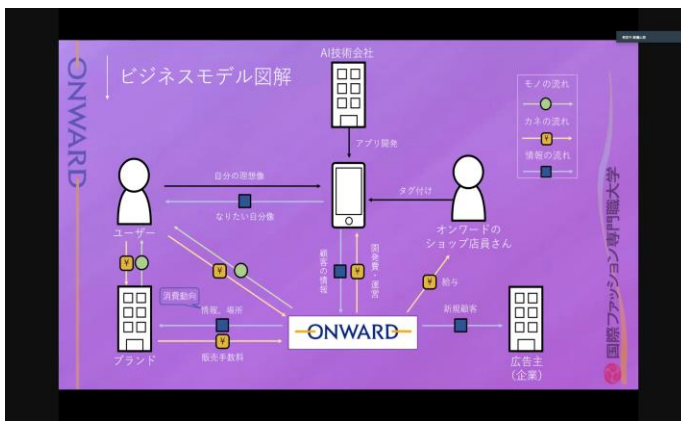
ONWARD

ビジネスモデル図解

AI技術会社

モノの流れ
カネの流れ
情報の流れ

アプリ開発

自分の理想像

なりたい自分像

タグ付け

ユーザー

オンワードのショップ店員さん

顧客の情報

開発費・運営

給与

消費動向

情報、場所

ONWARD

新規顧客

ブランド

販売手数料

広告主（企業）

国際ファッション専門職大学

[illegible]